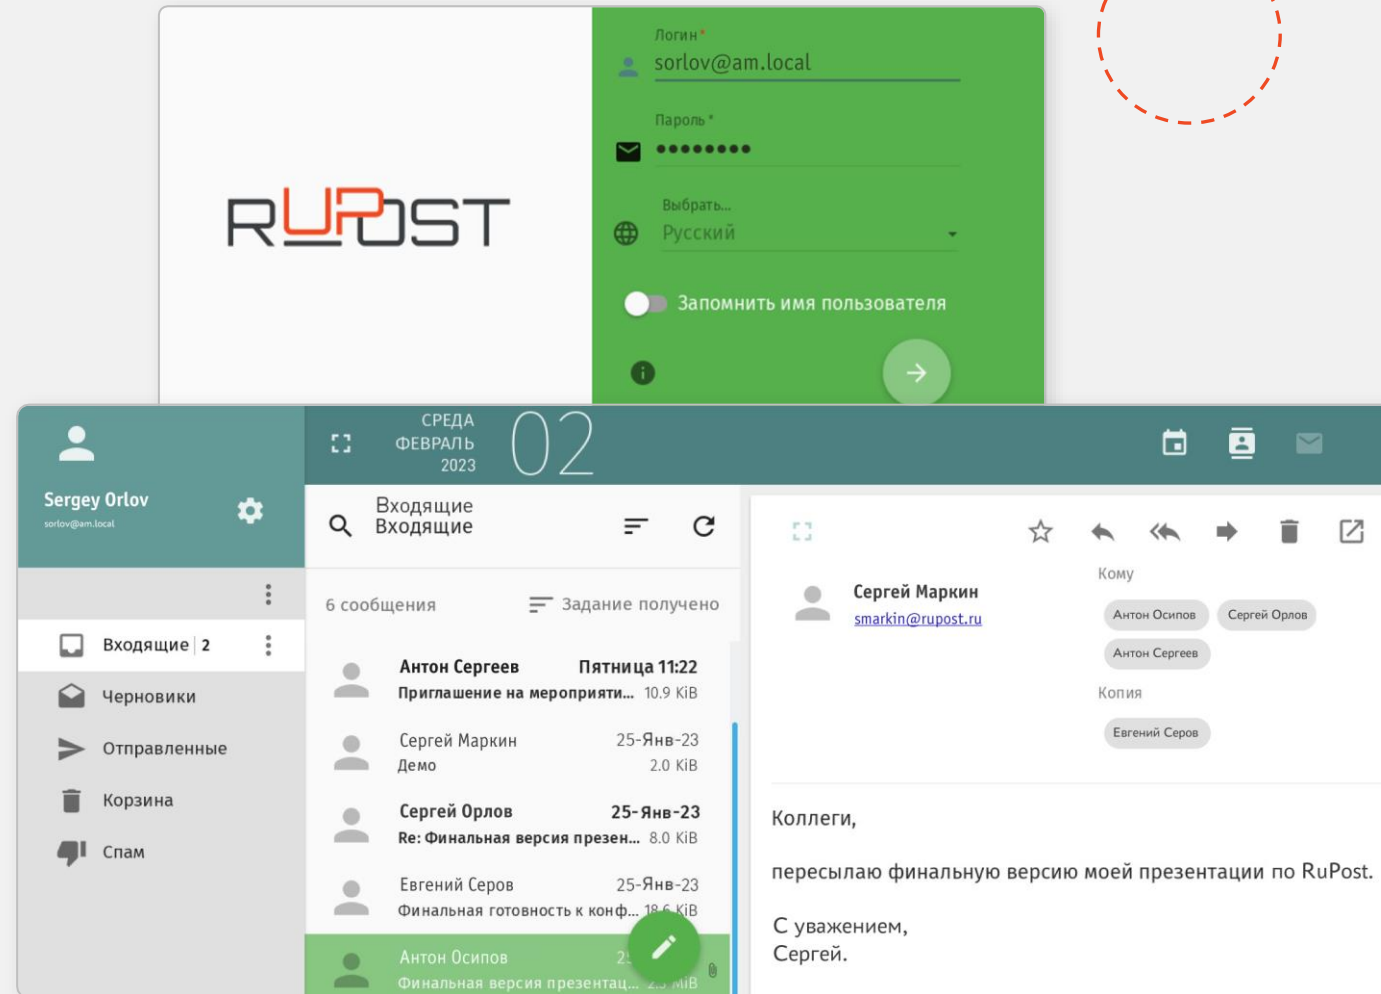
RUPOST

Логин*
sorlov@am.local
Пароль*
••••••••
Выбрать...
Русский
Запомнить имя пользователя

Sergey Orlov
sorlov@am.local

СРЕДА
ФЕВРАЛЬ
2023
02

Входящие
Входящие

6 сообщения
Задание получено

Входящие 2
Черновики
Отправленные
Корзина
Спам

Антон Сергеев Пятница 11:22
Приглашение на мероприяти... 10.9 KiB

Сергей Маркин 25-Янв-23
Демо 2.0 KiB

Сергей Орлов 25-Янв-23
Re: Финальная версия презен... 8.0 KiB

Евгений Серов 25-Янв-23
Финальная готовность к конф... 18.6 KiB

Антон Осипов 2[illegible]
Финальная версия презентац... 2.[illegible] MiB

Сергей Маркин
smarkin@rupost.ru

Кому
Антон Осипов
Сергей Орлов
Антон Сергеев
Копия
Евгений Серов

Коллеги,

пересылаю финальную версию моей презентации по RuPost.

С уважением,
Сергей.